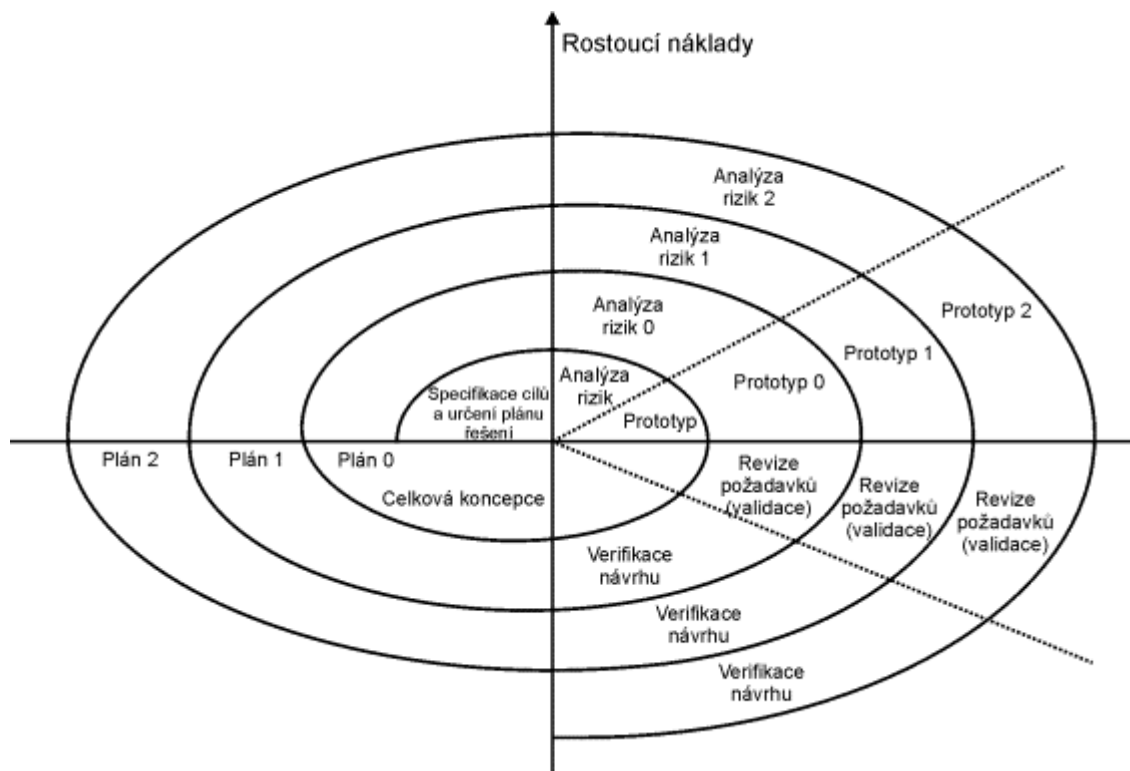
Rostoucí náklady

Analýza rizik 2

Analýza rizik 1

Analýza rizik 0

Prototyp 2

Prototyp 1

Prototyp 0

Analýza rizik

Specifikace cílů a určení plánu řešení

Prototyp

Plán 2

Plán 1

Plán 0

Celková koncepce

Revize požadavků (validace)

Revize požadavků (validace)

Revize požadavků (validace)

Verifikace návrhu

Verifikace návrhu

Verifikace návrhu